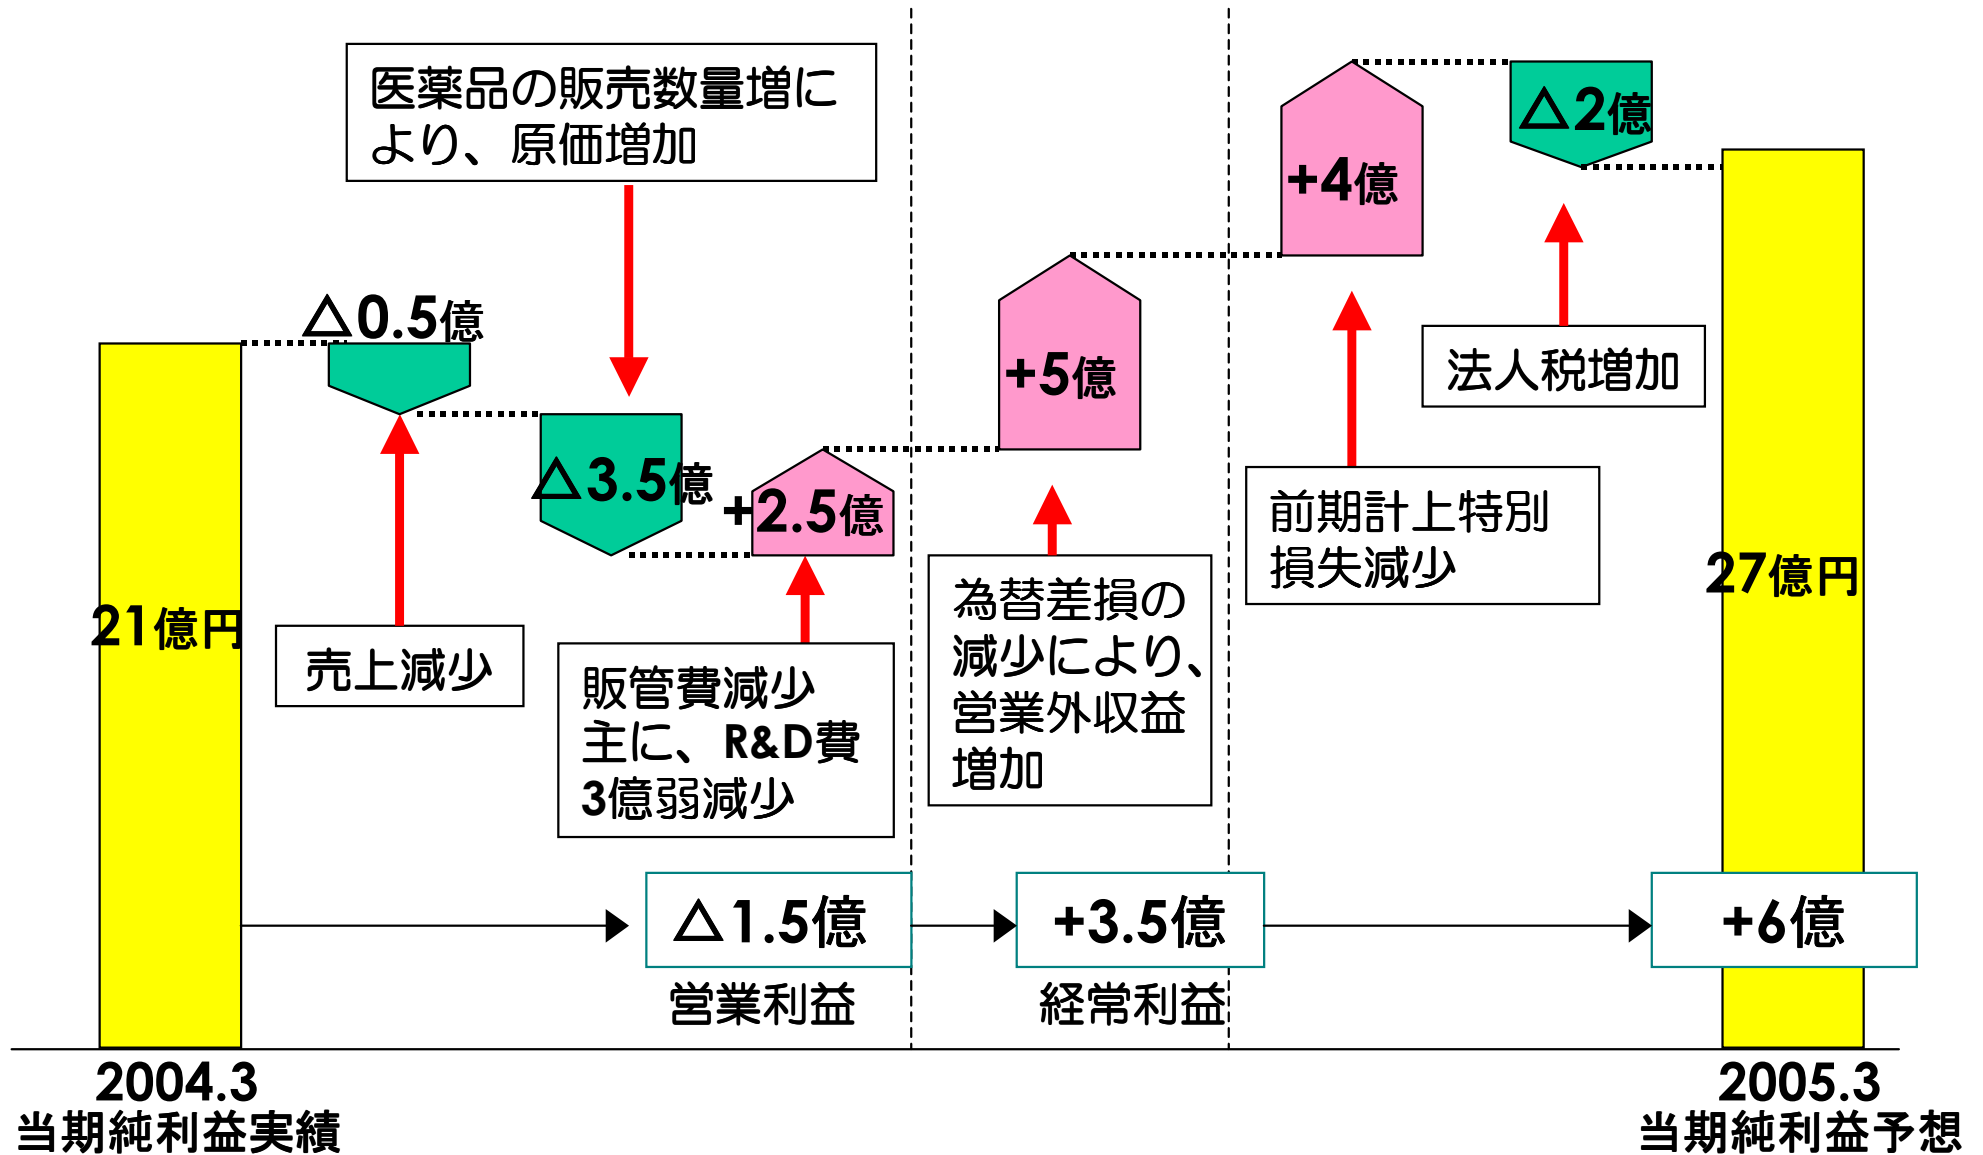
医薬品の販売数量増により、原価増加

△0.5億

△3.5億

+2.5億

+5億

+4億

△2億

法人税増加

前期計上特別損失減少

21億円

売上減少

販管費減少
主に、R&D費
3億弱減少

為替差損の減少により、営業外収益増加

27億円

△1.5億
営業利益

+3.5億
経常利益

+6億

2004.3
当期純利益実績

2005.3
当期純利益予想